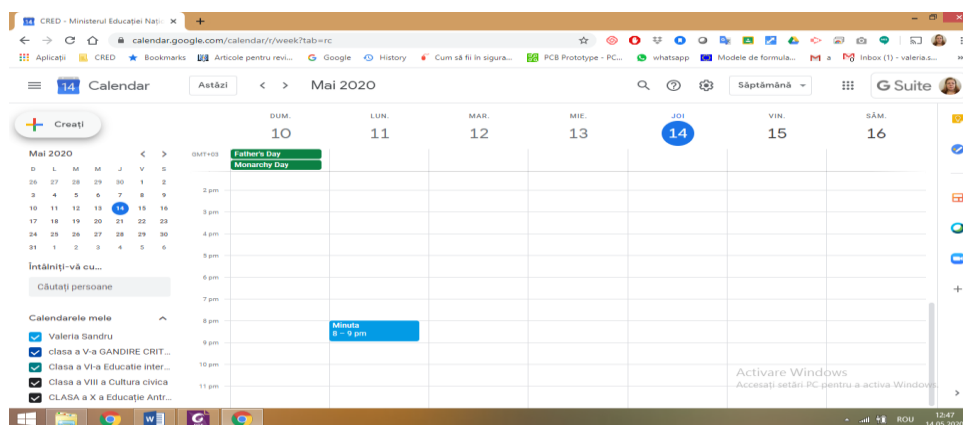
CRED - Ministerul Educației Națio ×
+

calendar.google.com/calendar/r/week?tab=rc

Aplicații CRED Bookmarks Articole pentru revi... Google History Cum să fii în sigura... PCB Prototype - PC... whatsapp Modele de formula... a Inbox (1) - valeria.s...

Calendar
Astăzi
Mai 2020
Săptămână
G Suite

Creați

Mai 2020

| D | L | M | M | J | V | S |
|---|---|---|---|---|---|---|
| 26 | 27 | 28 | 29 | 30 | 1 | 2 |
| 3 | 4 | 5 | 6 | 7 | 8 | 9 |
| 10 | 11 | 12 | 13 | 14 | 15 | 16 |
| 17 | 18 | 19 | 20 | 21 | 22 | 23 |
| 24 | 25 | 26 | 27 | 28 | 29 | 30 |
| 31 | 1 | 2 | 3 | 4 | 5 | 6 |

Întâlniți-vă cu...
Căutați persoane

Calendarele mele
Valeria Sandru
clasa a V-a GANDIRE CRIT...
Clasa a VI-a Educatie inter...
Clasa a VIII a Cultura civica
CLASA a X a Educație Antr...

DUM. 10
LUN. 11
MAR. 12
MIE. 13
JOI 14
VIN. 15
SÂM. 16

GMT+03
Father's Day
Monarchy Day

2 pm
3 pm
4 pm
5 pm
6 pm
7 pm
8 pm
9 pm
10 pm
11 pm

Minuta
8 – 9 pm

Activare Windows
Accesați setări PC pentru a activa Windows.

ROU 12:47 14.05.2020